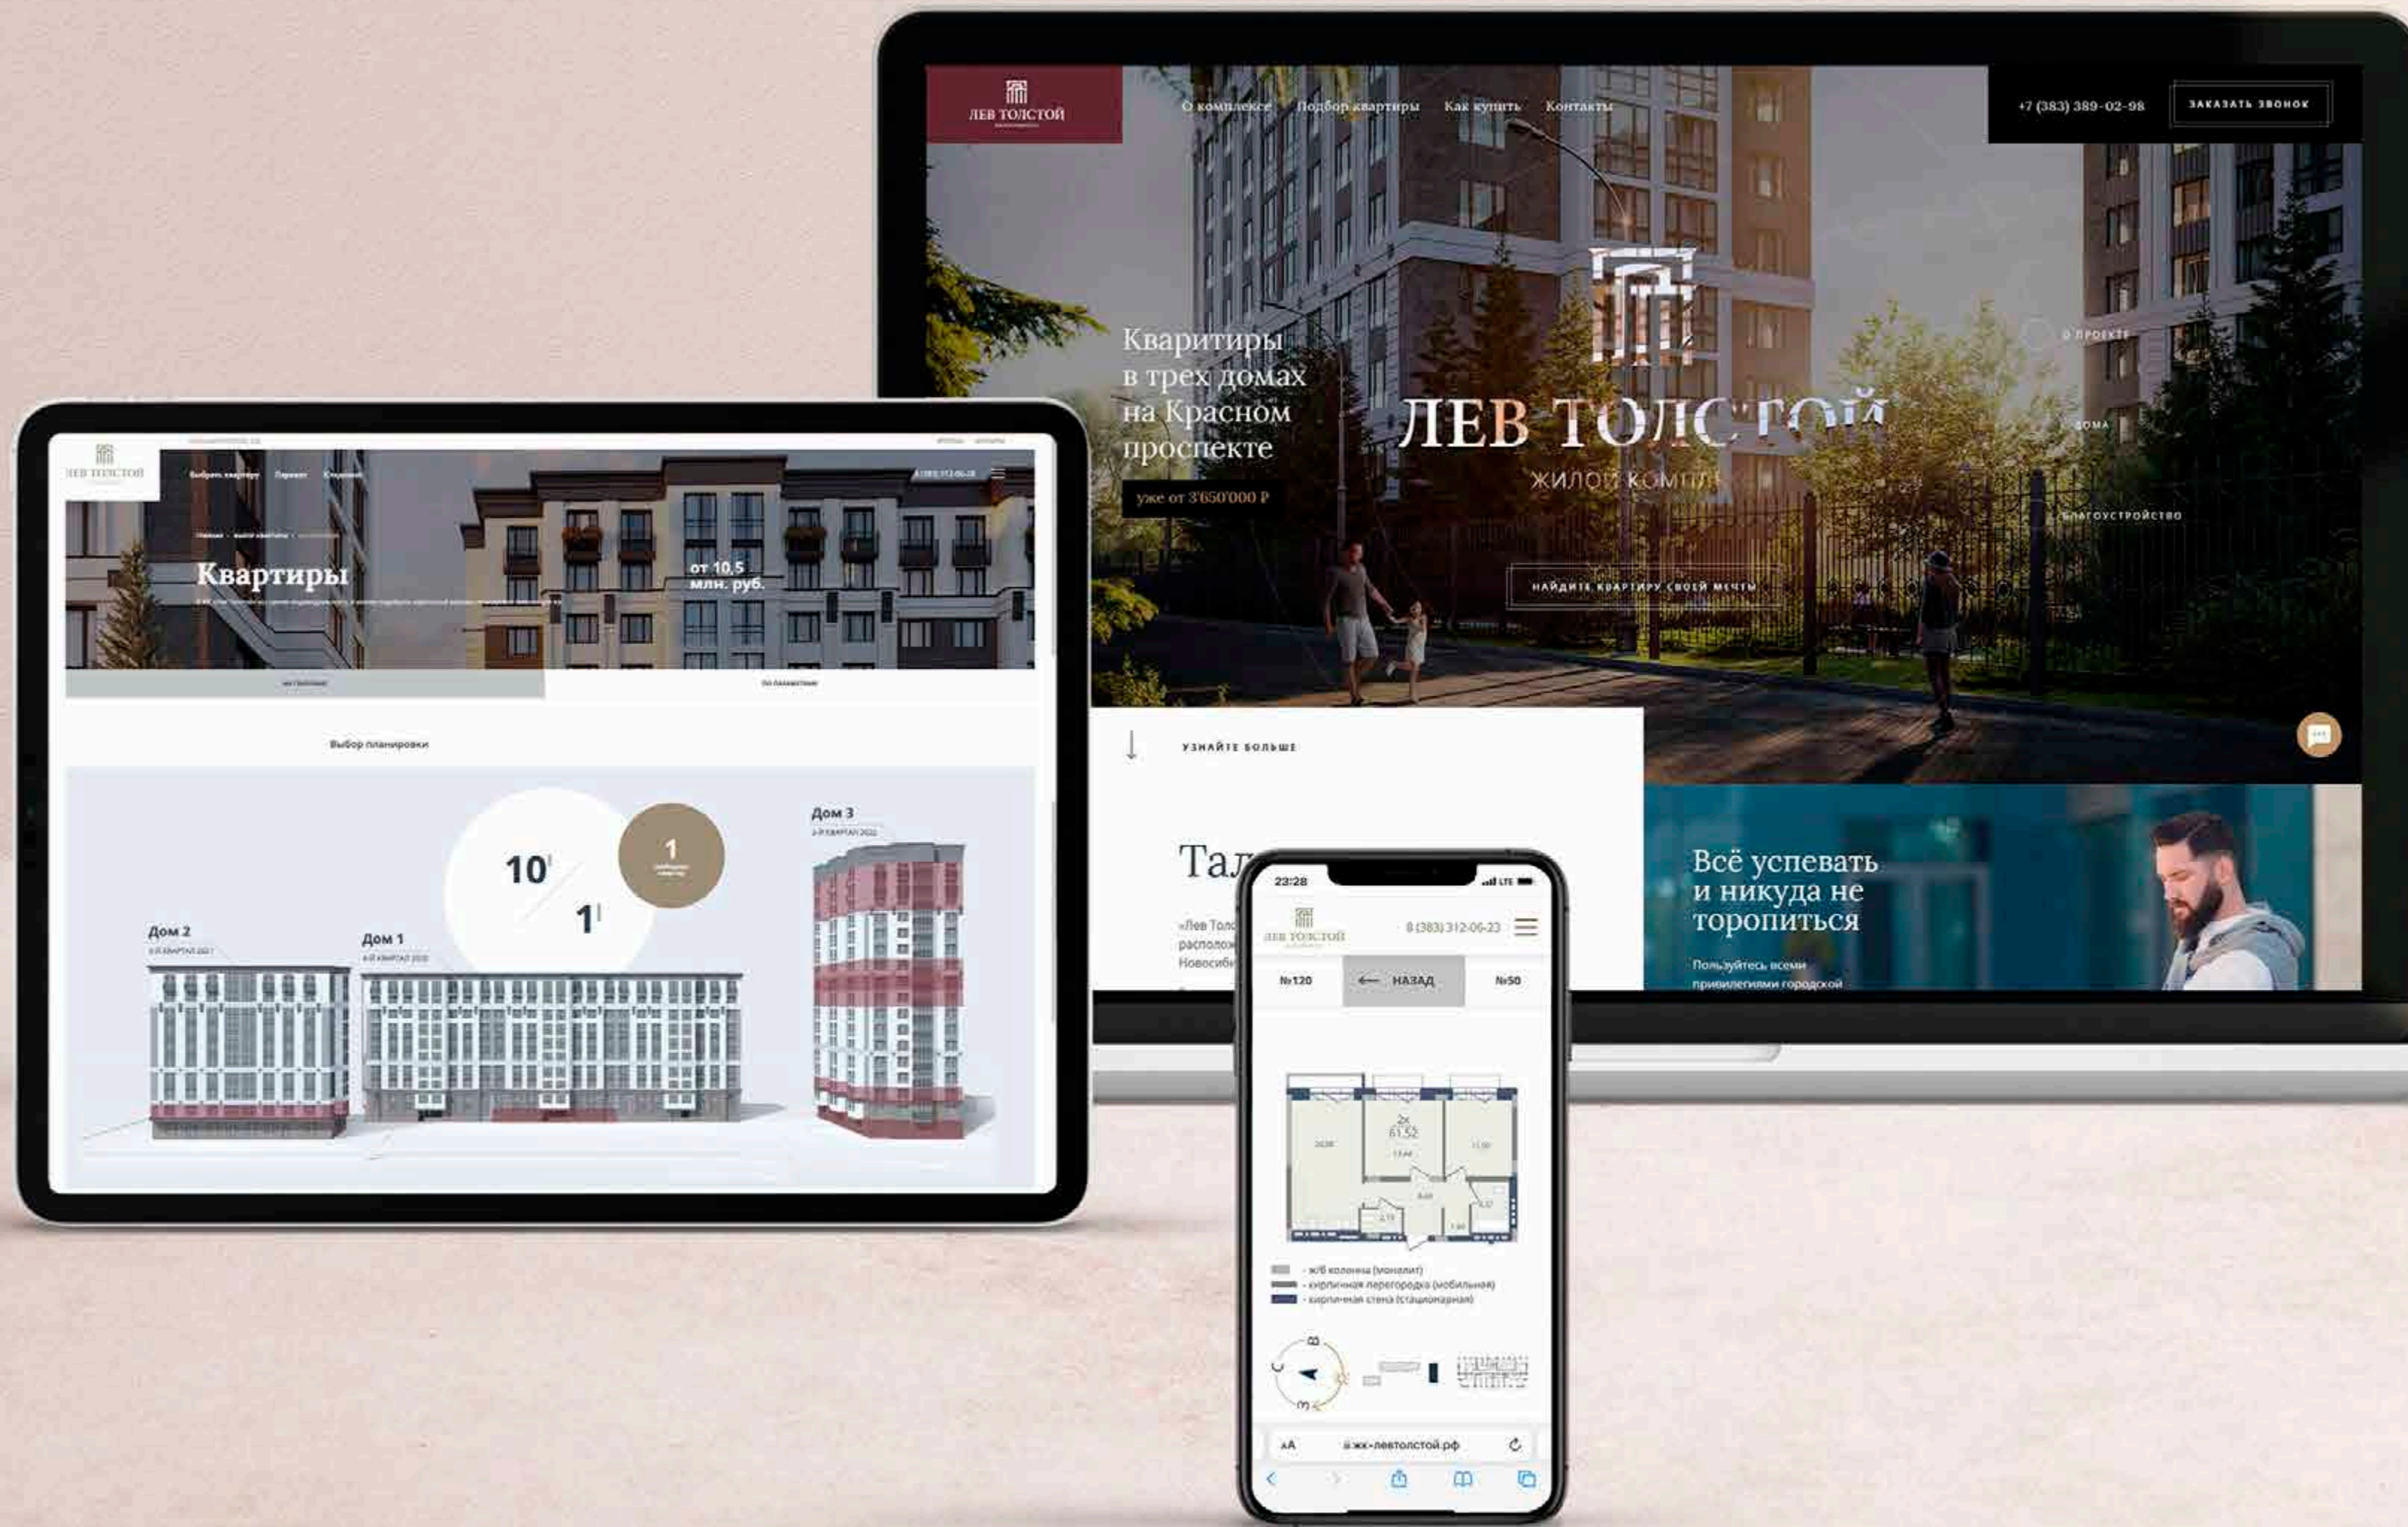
ЛЕВ ТОЛСТОЙ

О комплексе Подбор квартиры Как купить Контакты

+7 (383) 389-02-98

ЗАКАЗАТЬ ЗВОНОК

Кваритиры в трех домах на Красном проспекте

уже от 3'650'000 Р

ЛЕВ ТОЛСТОЙ

ЖИЛОЙ КОМПЛ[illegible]

О ПРОЕКТЕ

ДОМА

БЛАГОУСТРОЙСТВО

НАЙДИТЕ КВАРТИРУ СВОЕЙ МЕЧТЫ

УЗНАЙТЕ БОЛЬШЕ

Тал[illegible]

«Лев Толс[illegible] располож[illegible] Новосиб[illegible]

Всё успевать и никуда не торопиться

Пользуйтесь всеми привилегиями городской

ЛЕВ ТОЛСТОЙ

Выбрать квартиру Паркинг Кладовки

Квартиры

от 10,5 млн. руб.

Выбор планировки

10

1

1

Дом 3

Дом 2

Дом 1

23:28

ЛЕВ ТОЛСТОЙ

8 (383) 312-06-23

№120

НАЗАД

№50

2к
61,52

- ж/б колонна (монолит)
- кирпичная перегородка (мобильная)
- кирпичная стена (стационарная)

В

С

З

АА

жк-левтолстой.рф